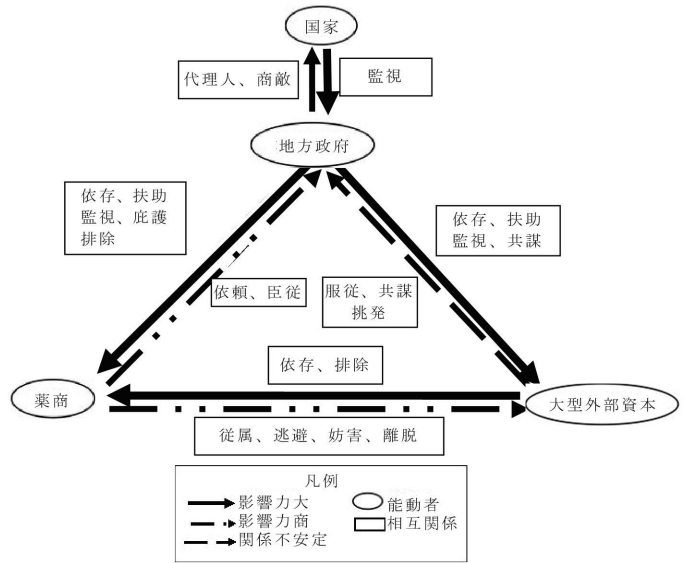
国家

代理人、商敵

監視

地方政府

依存、扶助
監視、庇護
排除

依存、扶助
監視、共謀

依頼、臣従

服従、共謀
挑発

依存、排除

薬商

大型外部資本

従属、逃避、妨害、離脱

凡例
影響力大
影響力商
関係不安定
能動者
相互関係